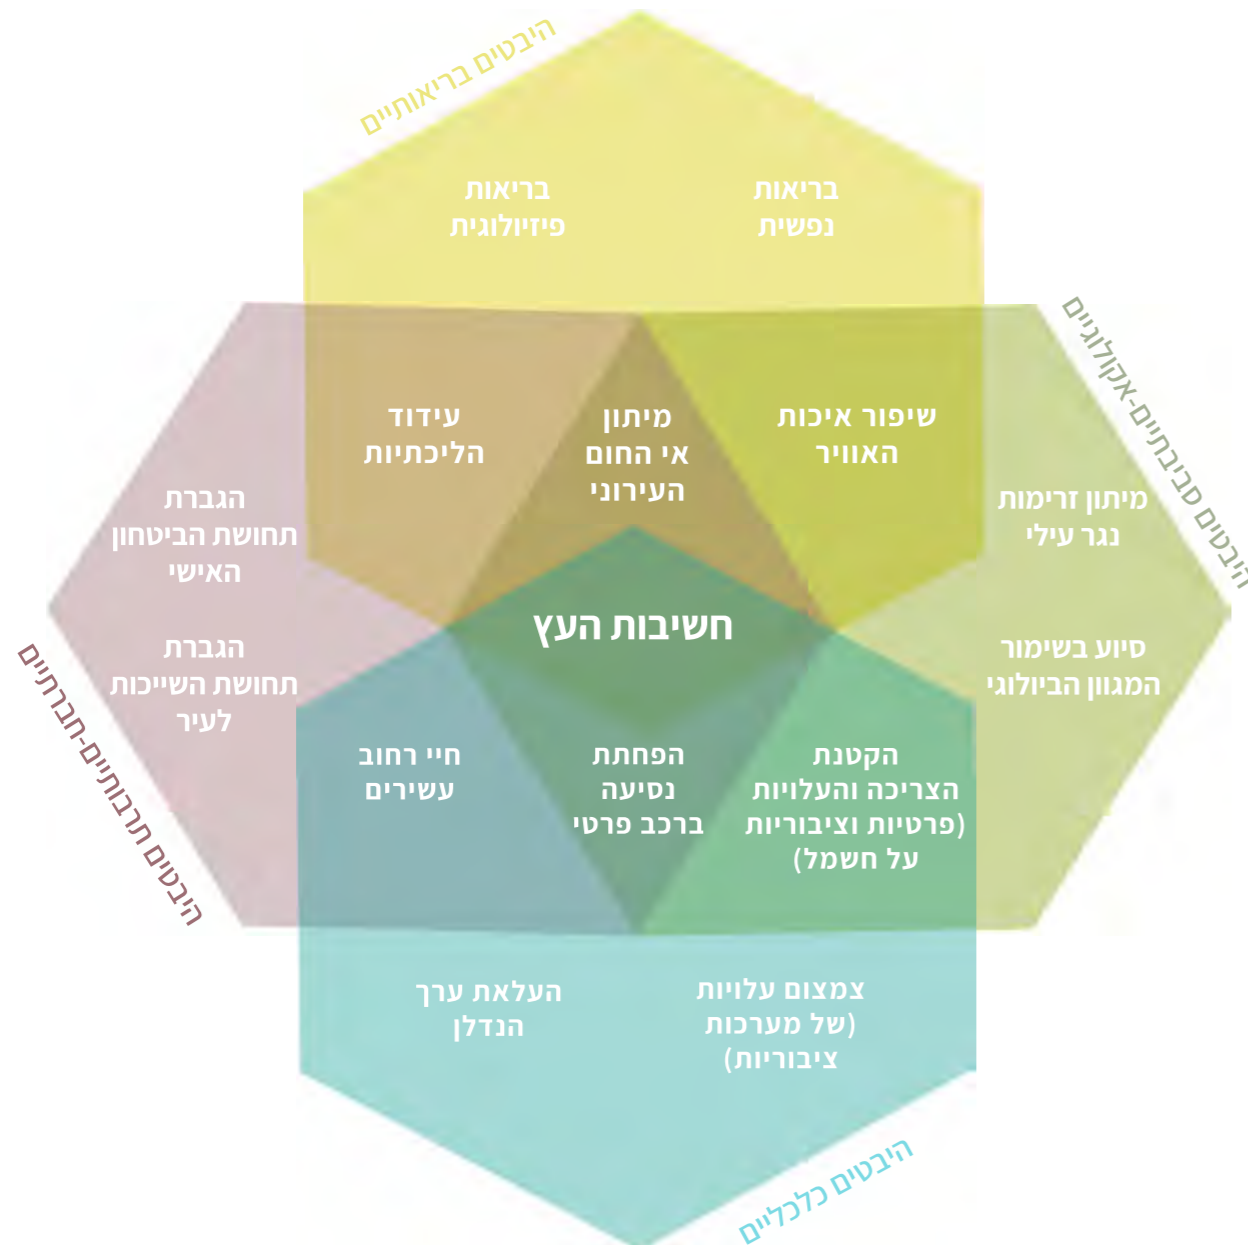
היבטים בריאותיים

בריאות פיזיולוגית

בריאות נפשית

היבטים סביבתיים-אקולוגיים

עידוד הליכתיות

מיתון אי החום העירוני

שיפור איכות האוויר

הגברת תחושת הביטחון האישי

מיתון זרימות נגר עילי

חשיבות העץ

הגברת תחושת השייכות לעיר

סיוע בשימור המגוון הביולוגי

היבטים תרבותיים-חברתיים

חיי רחוב עשירים

הפחתת נסיעה ברכב פרטי

הקטנת הצריכה והעלויות (פרטיות וציבוריות על חשמל)

העלאת ערך הנדלן

צמצום עלויות (של מערכות ציבוריות)

היבטים כלכליים